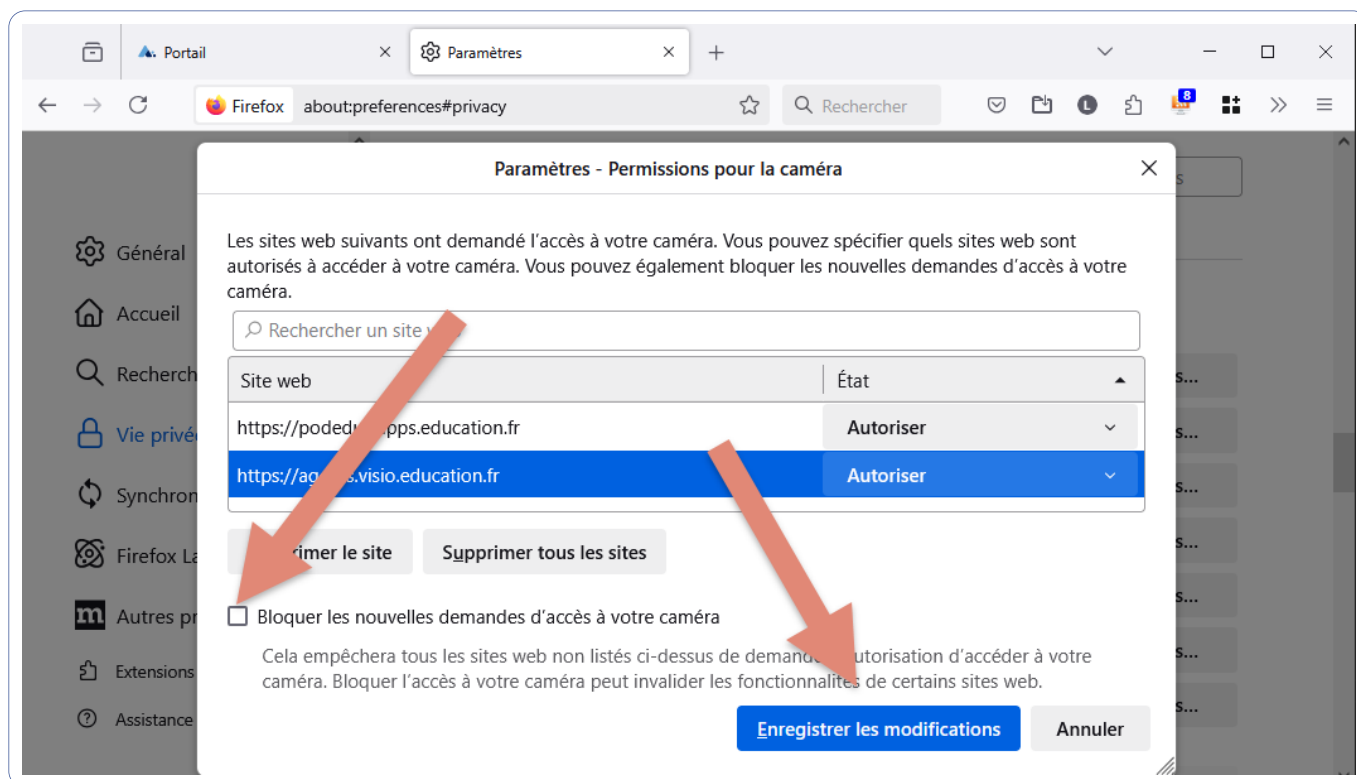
Portail
Paramètres
Firefox about:preferences#privacy
Rechercher
8

Général
Accueil
Recherch
Vie privé
Synchron
Firefox La
Autres pr
Extensions
Assistance

Paramètres - Permissions pour la caméra

Les sites web suivants ont demandé l'accès à votre caméra. Vous pouvez spécifier quels sites web sont autorisés à accéder à votre caméra. Vous pouvez également bloquer les nouvelles demandes d'accès à votre caméra.

Rechercher un site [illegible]

| Site web | État |
|---|---|
| https://podedu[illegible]pps.education.fr | Autoriser |
| https://ag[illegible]s.visio.education.fr | Autoriser |

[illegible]rimer le site
Supprimer tous les sites

Bloquer les nouvelles demandes d'accès à votre caméra

Cela empêchera tous les sites web non listés ci-dessus de demande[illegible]utorisation d'accéder à votre caméra. Bloquer l'accès à votre caméra peut invalider les fonctionnalités de certains sites web.

Enregistrer les modifications
Annuler